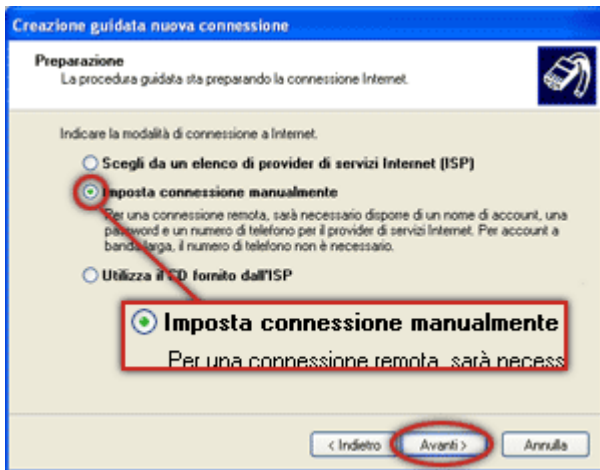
Creazione guidata nuova connessione

Preparazione
La procedura guidata sta preparando la connessione Internet.

Indicare la modalità di connessione a Internet.

Scegli da un elenco di provider di servizi Internet (ISP)

Imposta connessione manualmente

Per una connessione remota, sarà necessario disporre di un nome di account, una password e un numero di telefono per il provider di servizi Internet. Per account a banda larga, il numero di telefono non è necessario.

Utilizza il CD fornito dall'ISP

Imposta connessione manualmente

Per una connessione remota, sarà necess

< Indietro

Avanti >

Annulla